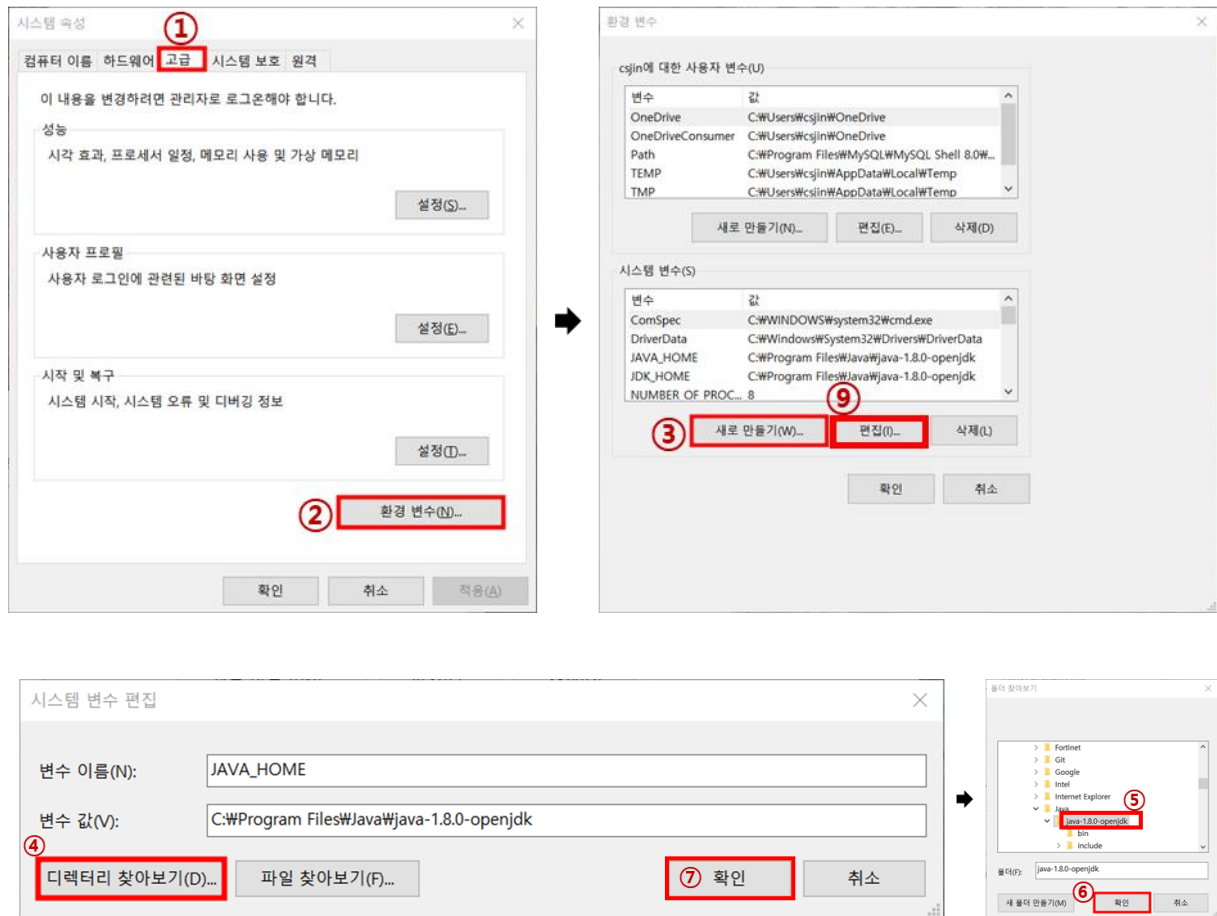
시스템 속성

①

컴퓨터 이름 하드웨어 고급 시스템 보호 원격

이 내용을 변경하려면 관리자로 로그온해야 합니다.

성능

시각 효과, 프로세서 일정, 메모리 사용 및 가상 메모리

설정(S)...

사용자 프로필

사용자 로그인에 관련된 바탕 화면 설정

설정(E)...

시작 및 복구

시스템 시작, 시스템 오류 및 디버깅 정보

설정(T)...

② 환경 변수(N)...

확인 취소 적용(A)

환경 변수

csjin에 대한 사용자 변수(U)

| 변수 | 값 |
|---|---|
| OneDrive | C:₩Users₩csjin₩OneDrive |
| OneDriveConsumer | C:₩Users₩csjin₩OneDrive |
| Path | C:₩Program Files₩MySQL₩MySQL Shell 8.0₩... |
| TEMP | C:₩Users₩csjin₩AppData₩Local₩Temp |
| TMP | C:₩Users₩csjin₩AppData₩Local₩Temp |

새로 만들기(N)... 편집(E)... 삭제(D)

시스템 변수(S)

| 변수 | 값 |
|---|---|
| ComSpec | C:₩WINDOWS₩system32₩cmd.exe |
| DriverData | C:₩Windows₩System32₩Drivers₩DriverData |
| JAVA_HOME | C:₩Program Files₩Java₩java-1.8.0-openjdk |
| JDK_HOME | C:₩Program Files₩Java₩java-1.8.0-openjdk |
| NUMBER OF PROC... | 8 |

⑨

③ 새로 만들기(W)... 편집(I)... 삭제(L)

확인 취소

시스템 변수 편집

변수 이름(N): JAVA_HOME

변수 값(V): C:₩Program Files₩Java₩java-1.8.0-openjdk

④

디렉터리 찾아보기(D)... 파일 찾아보기(F)... ⑦ 확인 취소

폴더 찾아보기

Fortinet
Git
Google
Intel
Internet Explorer
Java
⑤
java-1.8.0-openjdk
bin
include

폴더(F): java-1.8.0-openjdk

⑥

새 폴더 만들기(M) 확인 취소